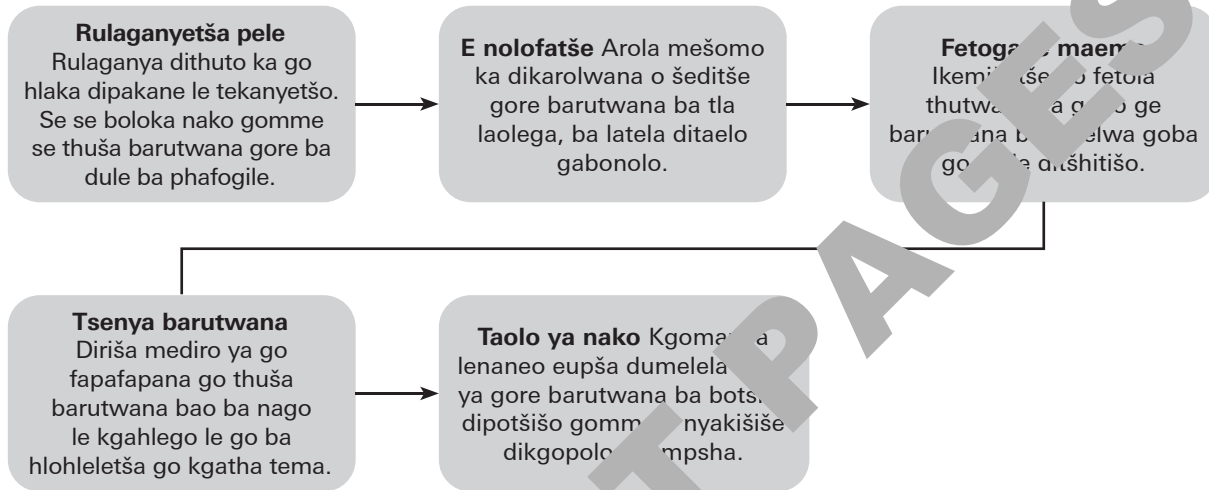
**Rulaganyetša pele** Rulaganya dithuto ka go hlaka dipakane le tekanyetšo. Se se boloka nako gomme se thuša barutwana gore ba dule ba phafogile.

**E nolofatše** Arola mešomo ka dikarolwana o šeditše gore barutwana ba tla laolega, ba latela ditaelo gabonolo.

**Fetoga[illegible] maem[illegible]** Ikemi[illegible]še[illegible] fetola thutwa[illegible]a g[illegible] ge baru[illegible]ana b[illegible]elwa goba go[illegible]e ditšhitišo.

**Tsenya barutwana** Diriša mediro ya go fapafapana go thuša barutwana bao ba nago le kgahlego le go ba hlohleletša go kgatha tema.

**Taolo ya nako** Kgoma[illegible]a lenaneo eupša dumelela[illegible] ya gore barutwana ba bots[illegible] dipotšišo gomm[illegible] nyakišiše dikgopolo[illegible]mpsha.

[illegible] PAGES